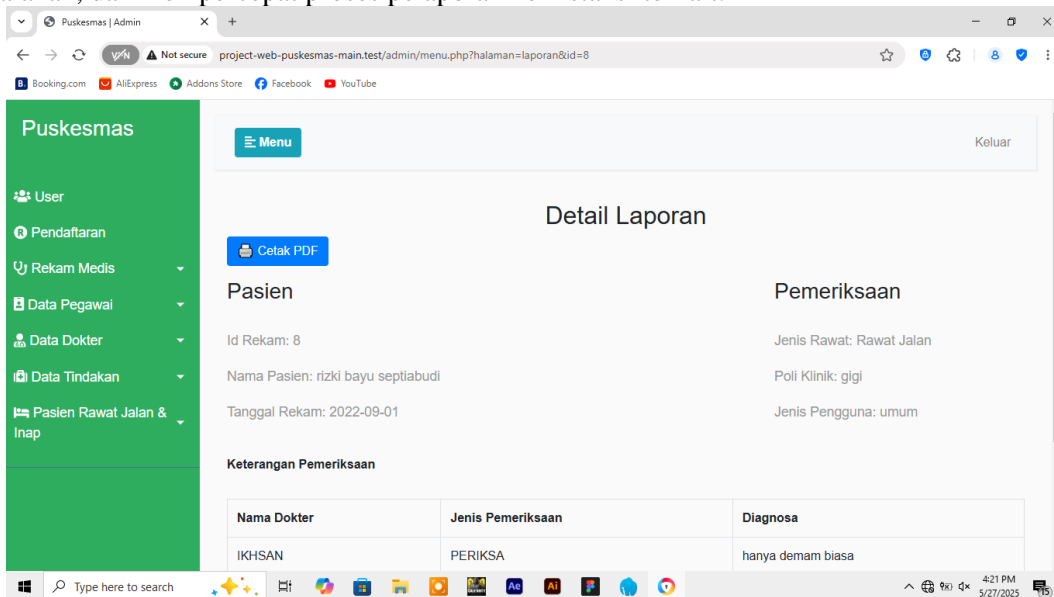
Puskesmas | Admin

Not secure project-web-puskesmas-main.test/admin/menu.php?halaman=laporan&id=8

Booking.com AliExpress Addons Store Facebook YouTube

Puskesmas

User
Pendaftaran
Rekam Medis
Data Pegawai
Data Dokter
Data Tindakan
Pasien Rawat Jalan & Inap

Menu

Keluar

Detail Laporan

Cetak PDF

Pasien

Id Rekam: 8

Nama Pasien: rizki bayu septiabudi

Tanggal Rekam: 2022-09-01

Pemeriksaan

Jenis Rawat: Rawat Jalan

Poli Klinik: gigi

Jenis Pengguna: umum

Keterangan Pemeriksaan

| Nama Dokter | Jenis Pemeriksaan | Diagnosa |
|---|---|---|
| IKHSAN | PERIKSA | hanya demam biasa |

Type here to search

4:21 PM
5/27/2025